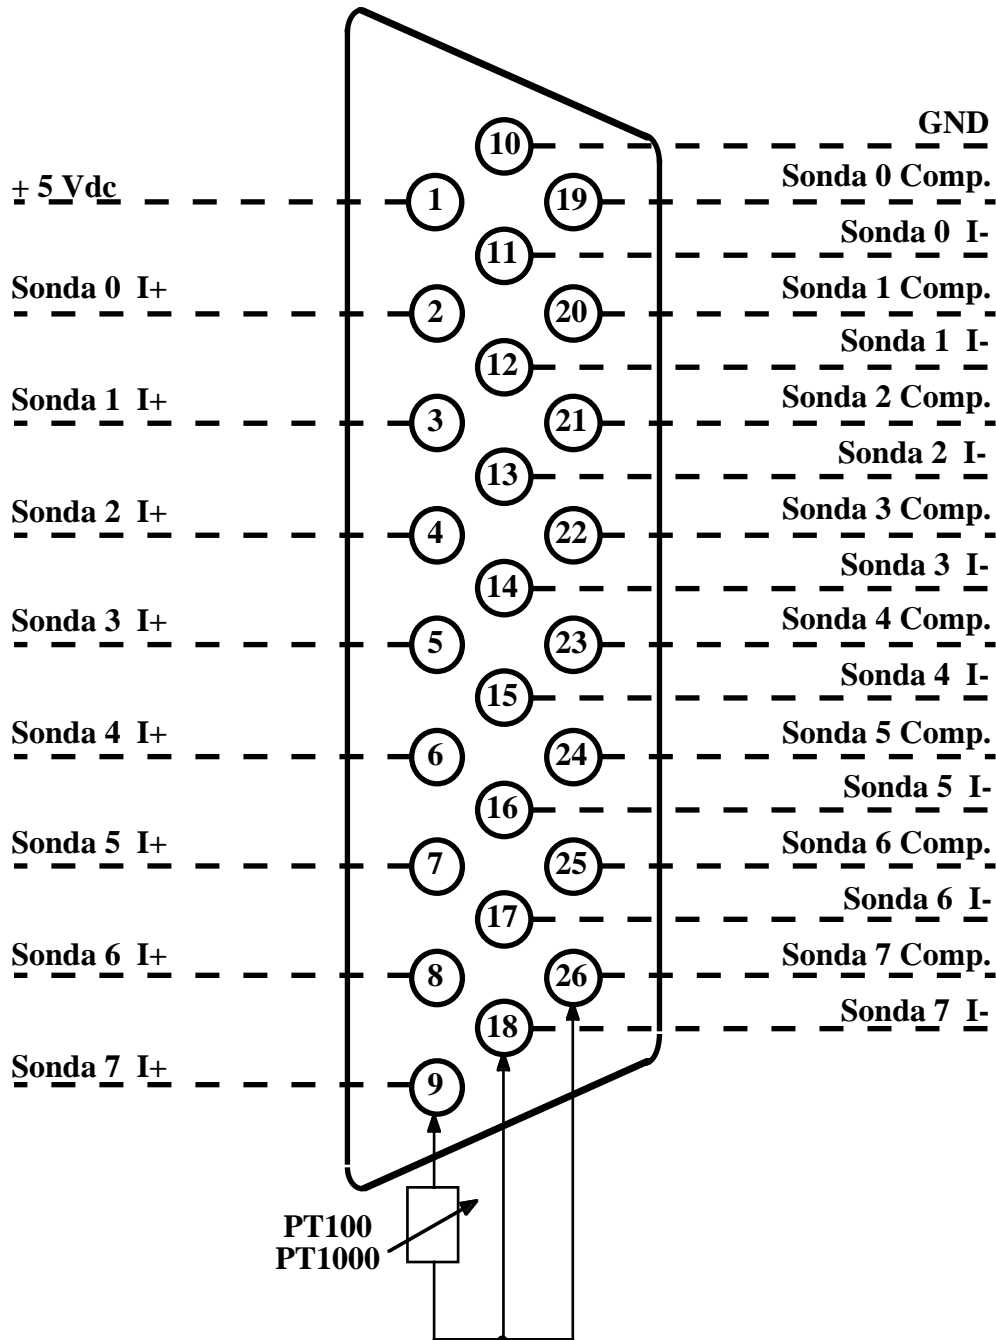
GND
10
+ 5 Vdc
1
19
Sonda 0 Comp.
11
Sonda 0 I-
Sonda 0 I+
2
20
Sonda 1 Comp.
12
Sonda 1 I-
Sonda 1 I+
3
21
Sonda 2 Comp.
13
Sonda 2 I-
Sonda 2 I+
4
22
Sonda 3 Comp.
14
Sonda 3 I-
Sonda 3 I+
5
23
Sonda 4 Comp.
15
Sonda 4 I-
Sonda 4 I+
6
24
Sonda 5 Comp.
16
Sonda 5 I-
Sonda 5 I+
7
25
Sonda 6 Comp.
17
Sonda 6 I-
Sonda 6 I+
8
26
Sonda 7 Comp.
18
Sonda 7 I-
Sonda 7 I+
9
PT100
PT1000